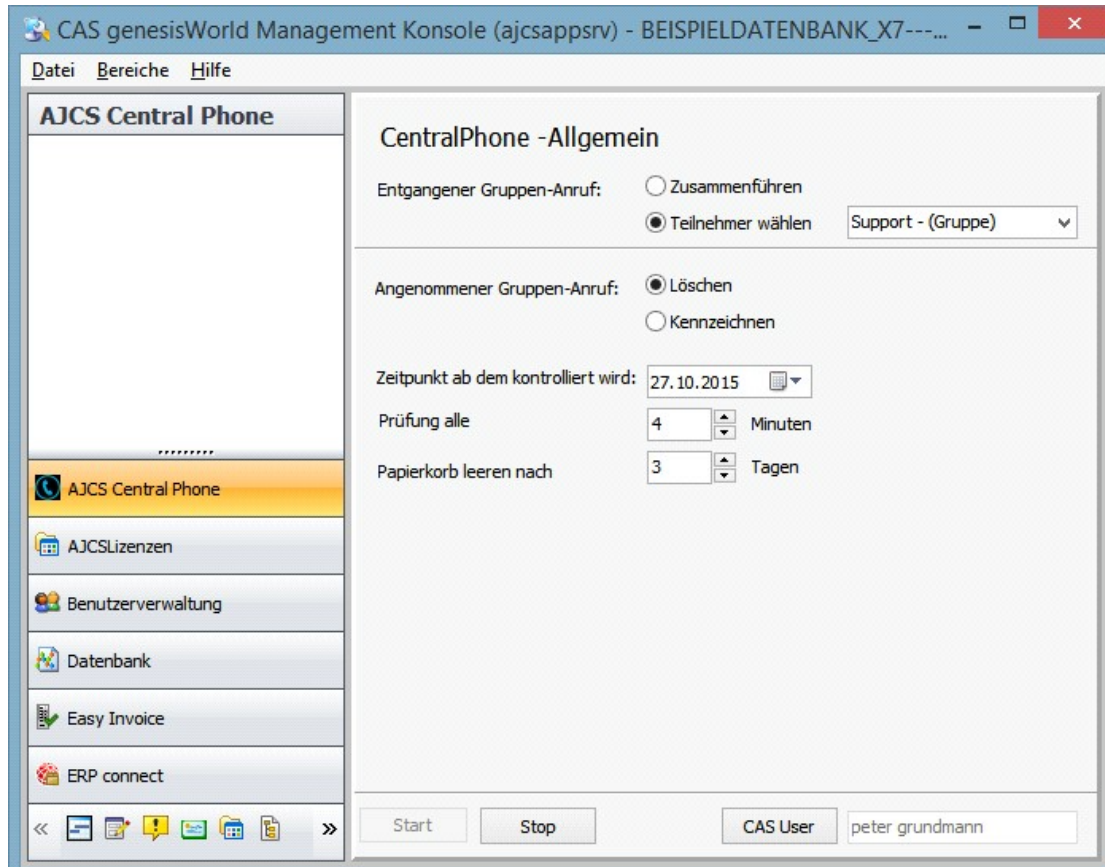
CAS genesisWorld Management Konsole (ajcsappsrv) - BEISPIELDATENBANK_X7---...

Datei Bereiche Hilfe

AJCS Central Phone

CentralPhone -Allgemein

Entgangener Gruppen-Anruf:
Zusammenführen
Teilnehmer wählen
Support - (Gruppe)

Angenommener Gruppen-Anruf:
Löschen
Kennzeichnen

Zeitpunkt ab dem kontrolliert wird: 27.10.2015

Prüfung alle 4 Minuten

Papierkorb leeren nach 3 Tagen

AJCS Central Phone

AJCSLizenzen

Benutzerverwaltung

Datenbank

Easy Invoice

ERP connect

«

»

Start

Stop

CAS User

peter grundmann